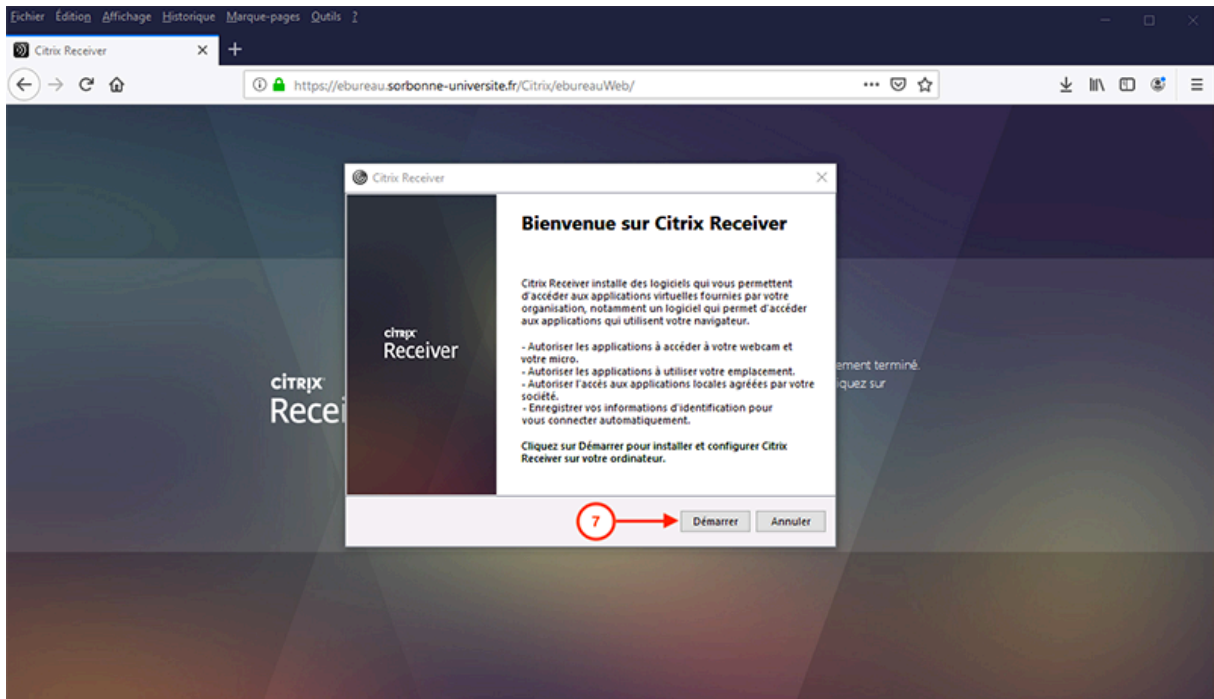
Fichier Édition Affichage Historique Marque-pages Outils ?

Citrix Receiver

https://ebureau.sorbonne-universite.fr/Citrix/ebureauWeb/

Citrix Receiver

Bienvenue sur Citrix Receiver

Citrix Receiver installe des logiciels qui vous permettent d'accéder aux applications virtuelles fournies par votre organisation, notamment un logiciel qui permet d'accéder aux applications qui utilisent votre navigateur.

- Autoriser les applications à accéder à votre webcam et votre micro.
- Autoriser les applications à utiliser votre emplacement.
- Autoriser l'accès aux applications locales agréées par votre société.
- Enregistrer vos informations d'identification pour vous connecter automatiquement.

Cliquez sur Démarrer pour installer et configurer Citrix Receiver sur votre ordinateur.

citrix
Receiver

CITRIX
Recei

ement terminé.
iquez sur

7

Démarrer

Annuler